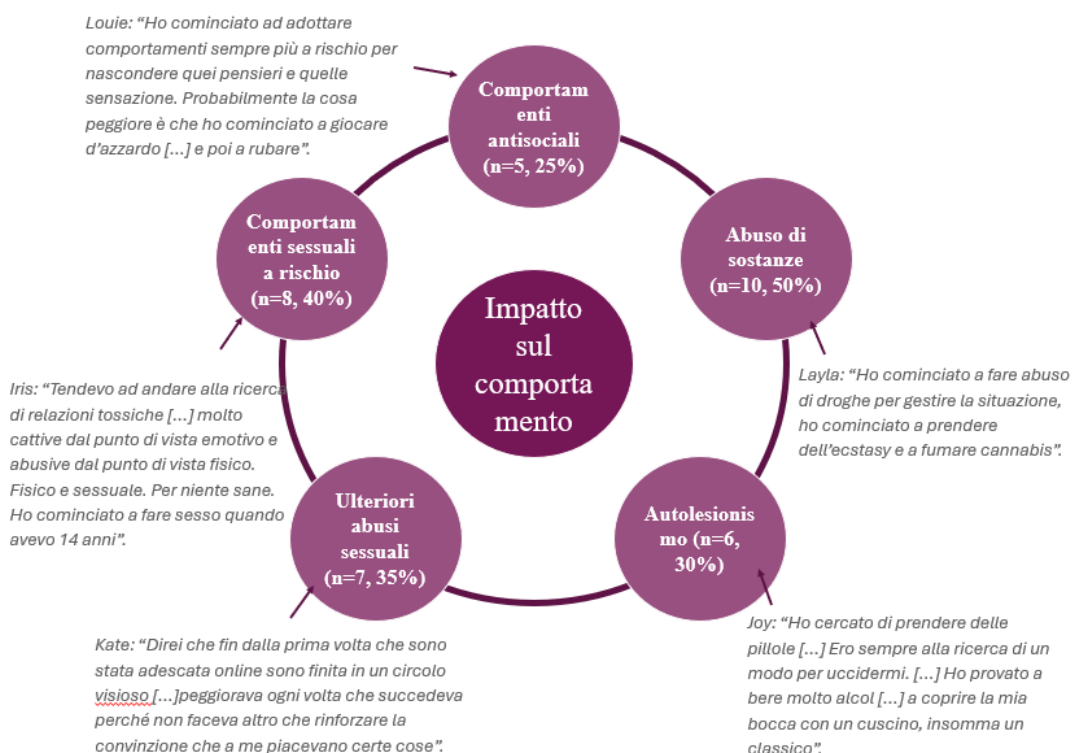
Louie: "Ho cominciato ad adottare comportamenti sempre più a rischio per nascondere quei pensieri e quelle sensazione. Probabilmente la cosa peggiore è che ho cominciato a giocare d'azzardo [...] e poi a rubare".

Comportamenti antisociali (n=5, 25%)

Comportamenti sessuali a rischio (n=8, 40%)

Abuso di sostanze (n=10, 50%)

Impatto sul comportamento

Iris: "Tendevo ad andare alla ricerca di relazioni tossiche [...] molto cattive dal punto di vista emotivo e abusive dal punto di vista fisico. Fisico e sessuale. Per niente sane. Ho cominciato a fare sesso quando avevo 14 anni".

Layla: "Ho cominciato a fare abuso di droghe per gestire la situazione, ho cominciato a prendere dell'ecstasy e a fumare cannabis".

Ulteriori abusi sessuali (n=7, 35%)

Autolesionismo (n=6, 30%)

Kate: "Direi che fin dalla prima volta che sono stata adescata online sono finita in un circolo visioso [...]peggiorava ogni volta che succedeva perché non faceva altro che rinforzare la convinzione che a me piacevano certe cose".

Joy: "Ho cercato di prendere delle pillole [...] Ero sempre alla ricerca di un modo per uccidermi. [...] Ho provato a bere molto alcol [...] a coprire la mia bocca con un cuscino, insomma un classico".